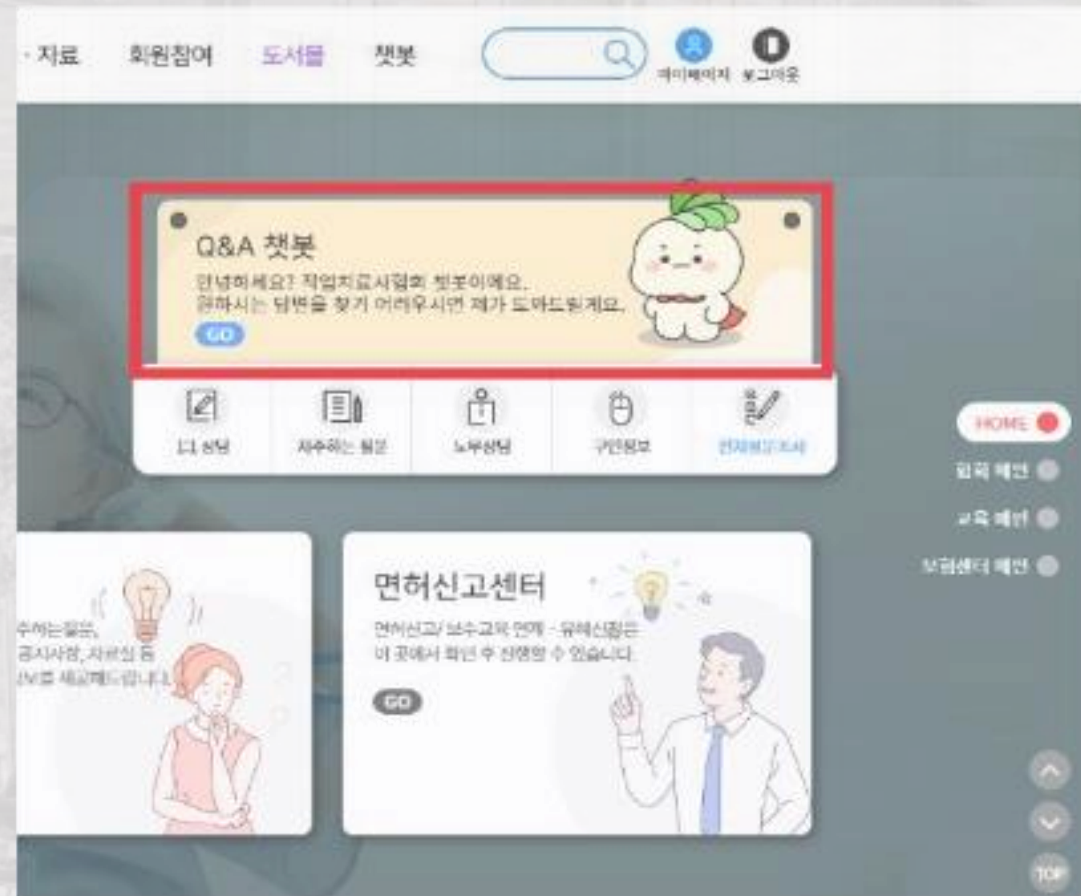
· 자료 회원참여 도서몰 챗봇

마이페이지 로그아웃

Q&A 챗봇

안녕하세요? 작업치료사협회 챗봇이에요.
원하시는 답변을 찾기 어려우시면 제가 도와드릴게요.

GO

1:1 상담

자주하는 질문

노무상담

구인정보

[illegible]

HOME

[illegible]

교육 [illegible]

보험센터 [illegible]

주하는질문, 공지사항, 자료실 등 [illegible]보를 제공해드립니다.

면허신고센터

면허신고/ 보수교육 면제 · 유예신청은 이 곳에서 확인 후 신청할 수 있습니다.

GO

TOP